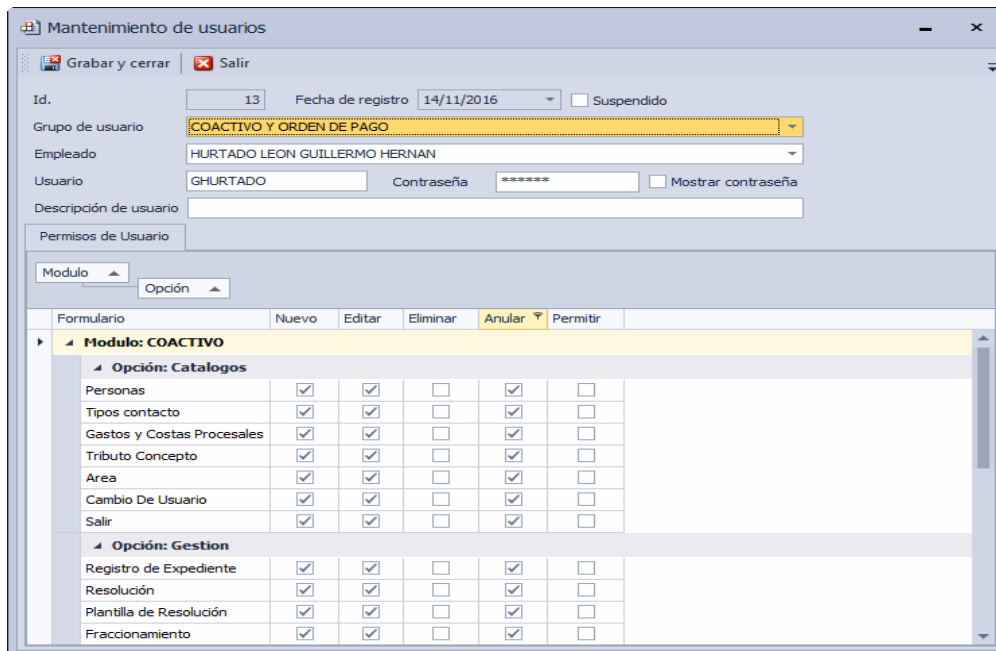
Mantenimiento de usuarios

Grabar y cerrar | Salir

Id. 13 Fecha de registro 14/11/2016 Suspendido

Grupo de usuario COACTIVO Y ORDEN DE PAGO

Empleado HURTADO LEON GUILLERMO HERNAN

Usuario GHURTADO Contraseña ****** Mostrar contraseña

Descripción de usuario

Permisos de Usuario

Modulo
Opción

| Formulario | Nuevo | Editar | Eliminar | Anular | Permitir |
|---|---|---|---|---|---|
| Modulo: COACTIVO | | | | | |
| Opción: Catalogos | | | | | |
| Personas | ☑ | ☑ | ☐ | ☑ | ☐ |
| Tipos contacto | ☑ | ☑ | ☐ | ☑ | ☐ |
| Gastos y Costas Procesales | ☑ | ☑ | ☐ | ☑ | ☐ |
| Tributo Concepto | ☑ | ☑ | ☐ | ☑ | ☐ |
| Area | ☑ | ☑ | ☐ | ☑ | ☐ |
| Cambio De Usuario | ☑ | ☑ | ☐ | ☑ | ☐ |
| Salir | ☑ | ☑ | ☐ | ☑ | ☐ |
| Opción: Gestion | | | | | |
| Registro de Expediente | ☑ | ☑ | ☐ | ☑ | ☐ |
| Resolución | ☑ | ☑ | ☐ | ☑ | ☐ |
| Plantilla de Resolución | ☑ | ☑ | ☐ | ☑ | ☐ |
| Fraccionamiento | ☑ | ☑ | ☐ | ☑ | ☐ |